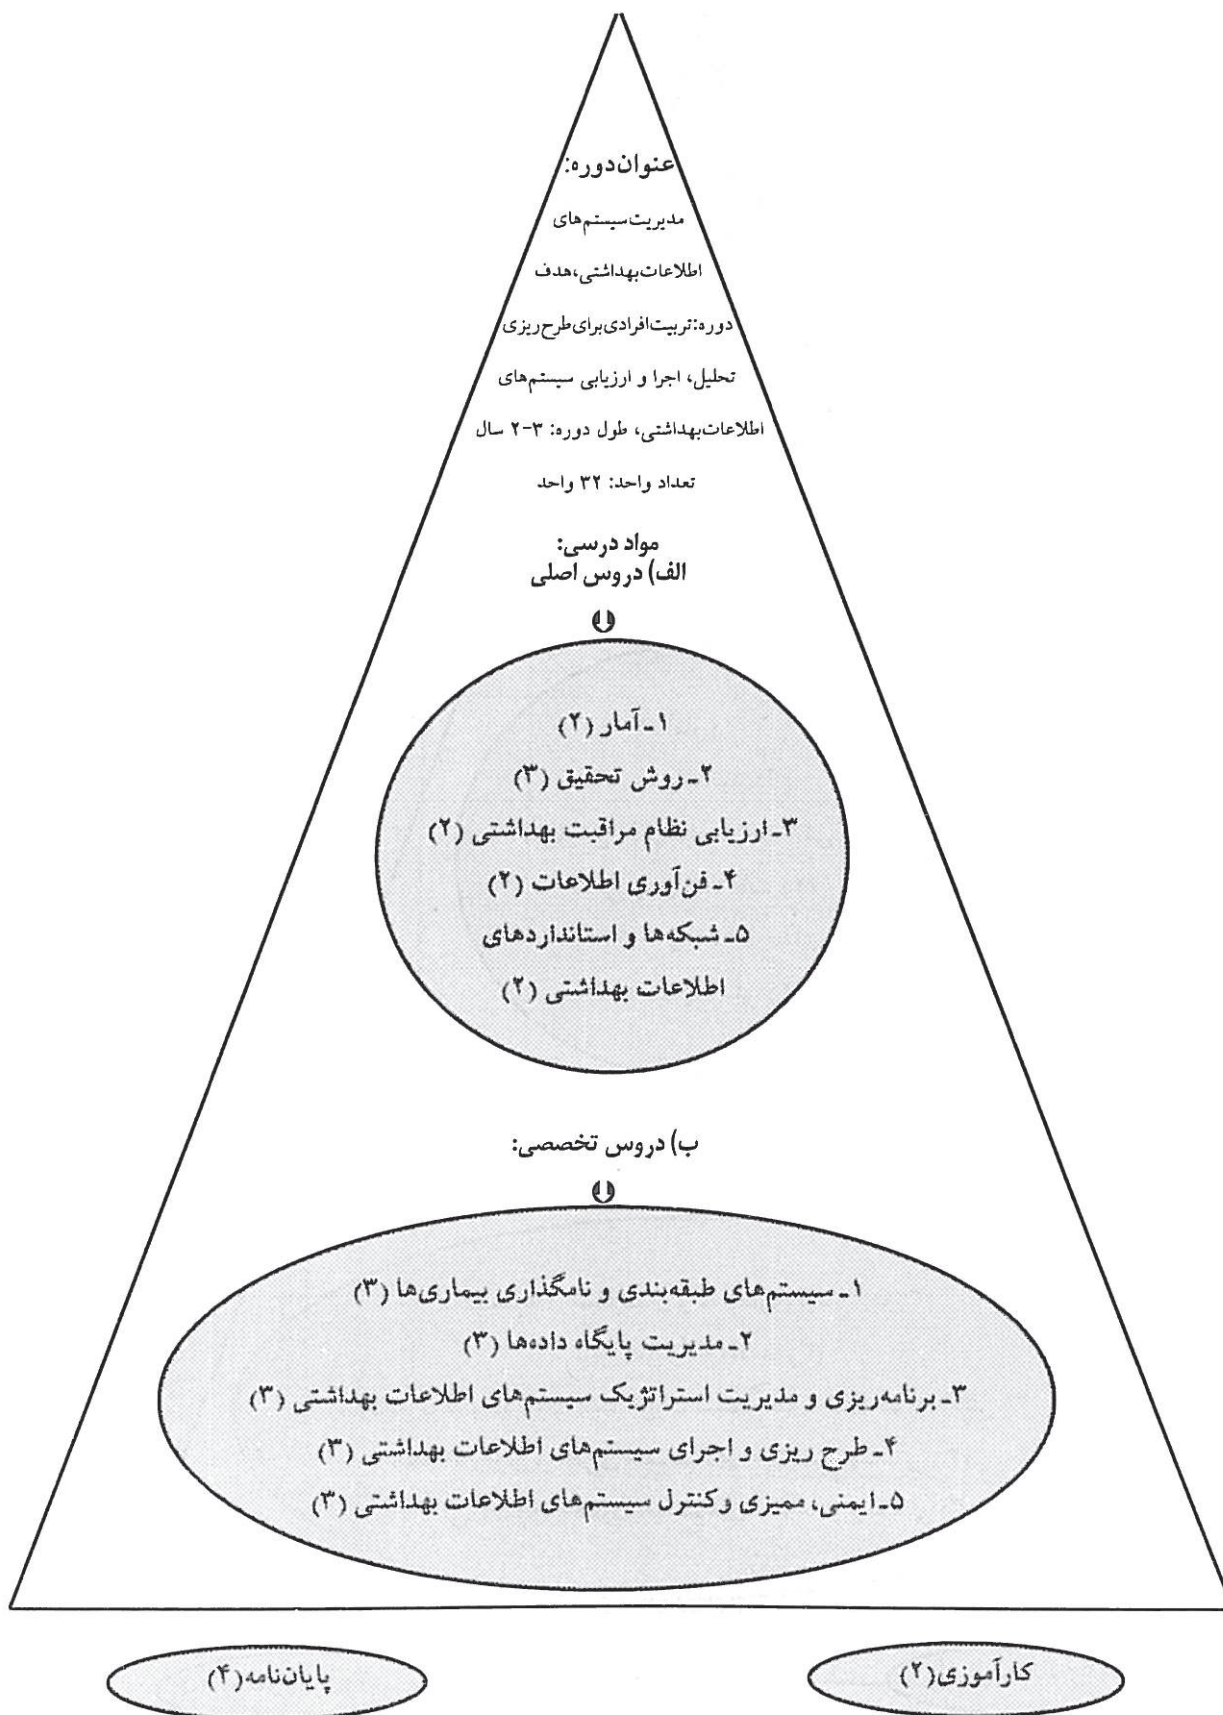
عنوان دوره:
مدیریت سیستم‌های اطلاعات بهداشتی، هدف دوره: تربیت افرادی برای طرح ریزی تحلیل، اجرا و ارزیابی سیستم‌های اطلاعات بهداشتی، طول دوره: ۳-۲ سال تعداد واحد: ۳۲ واحد

مواد درسی:
الف) دروس اصلی

۱ـ آمار (۲)
۲ـ روش تحقیق (۳)
۳ـ ارزیابی نظام مراقبت بهداشتی (۲)
۴ـ فن‌آوری اطلاعات (۲)
۵ـ شبکه‌ها و استانداردهای اطلاعات بهداشتی (۲)

ب) دروس تخصصی:

۱ـ سیستم‌های طبقه‌بندی و نامگذاری بیماری‌ها (۳)
۲ـ مدیریت پایگاه داده‌ها (۳)
۳ـ برنامه‌ریزی و مدیریت استراتژیک سیستم‌های اطلاعات بهداشتی (۳)
۴ـ طرح ریزی و اجرای سیستم‌های اطلاعات بهداشتی (۳)
۵ـ ایمنی، ممیزی و کنترل سیستم‌های اطلاعات بهداشتی (۳)

کارآموزی (۲)

پایان‌نامه (۴)